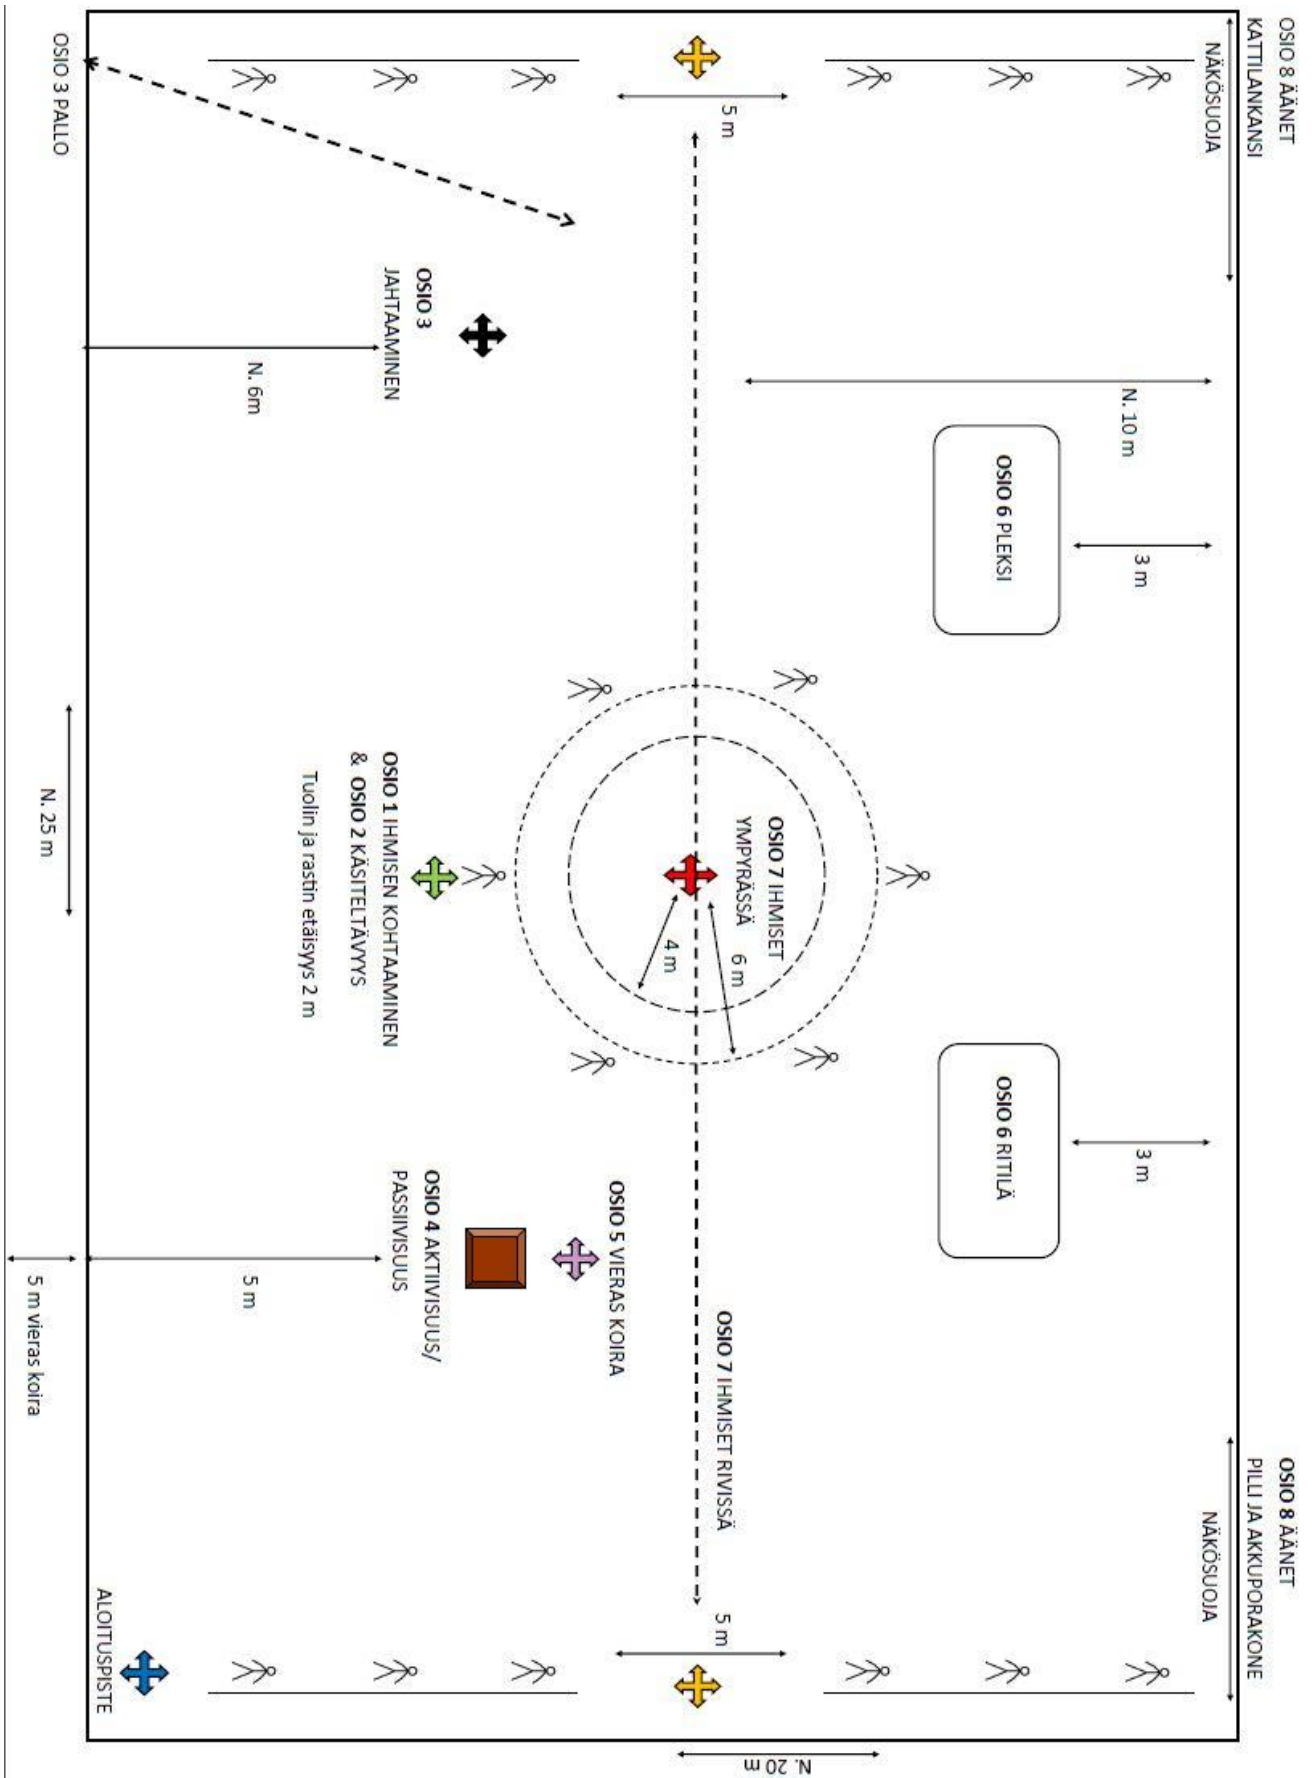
OSIO 8 ÄÄNET
KATTILANKANSI

NÄKÖSUOJA

5 m

OSIO 3 PALLO

OSIO 3
JAHTAAMINEN

N. 6m

N. 10 m

OSIO 6 PLEKSI

3 m

OSIO 7 IHMISET
YMPYRÄSSÄ

6 m

4 m

OSIO 1 IHMISEN KOHTAAMINEN
& OSIO 2 KÄSITELTÄVYYS
Tuolin ja rastin etäisyys 2 m

N. 25 m

OSIO 6 RITILÄ

3 m

OSIO 5 VIERAS KOIRA

OSIO 4 AKTIIVISUUS/
PASSIIVISUUS

5 m

5 m vieras koira

OSIO 7 IHMISET RIVISSÄ

OSIO 8 ÄÄNET
PILLI JA AKKUPORAKONE

NÄKÖSUOJA

5 m

ALOITUSPISTE

N. 20 m